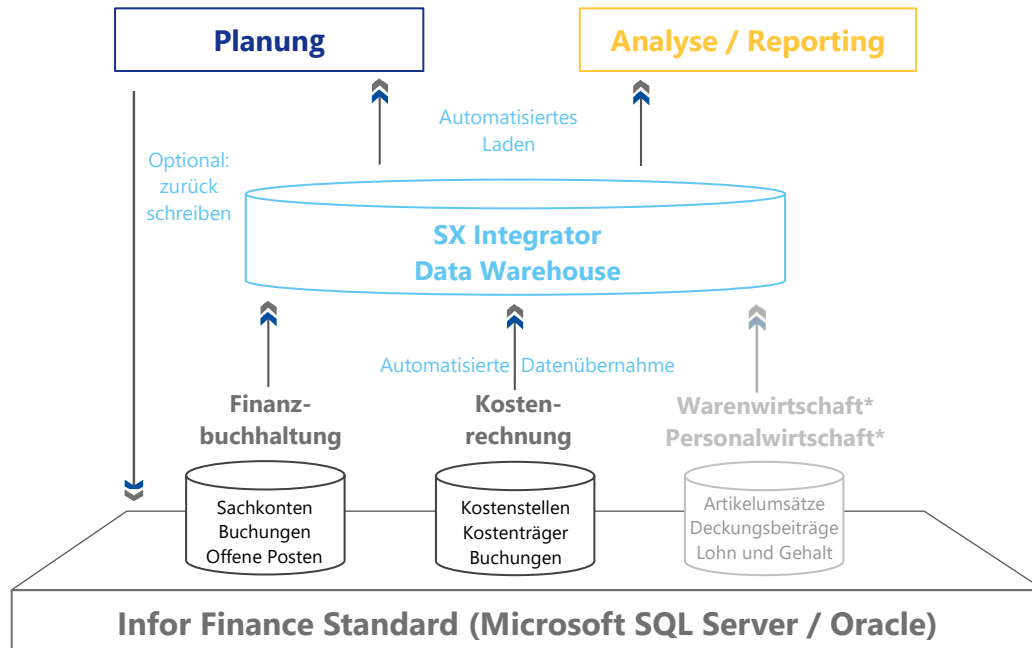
Planung

Analyse / Reporting

Automatisiertes Laden

Optional: zurück schreiben

SX Integrator
Data Warehouse

Automatisierte Datenübernahme

Finanzbuchhaltung

Kostenrechnung

Warenwirtschaft*
Personalwirtschaft*

Sachkonten
Buchungen
Offene Posten

Kostenstellen
Kostenträger
Buchungen

Artikelumsätze
Deckungsbeiträge
Lohn und Gehalt

Infor Finance Standard (Microsoft SQL Server / Oracle)